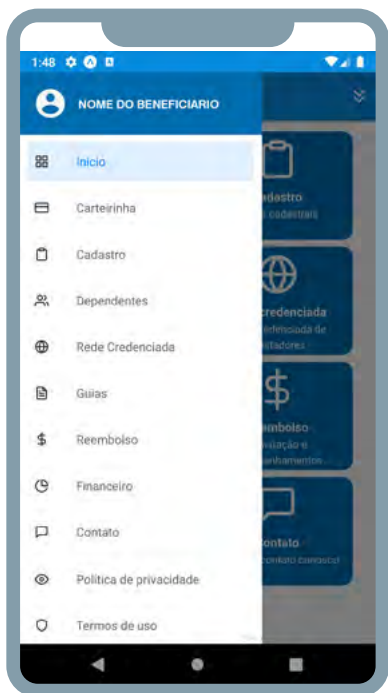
1:48

NOME DO BENEFICIARIO

Início

Carteirinha

Cadastro

Dependentes

Rede Credenciada

Guias

Reembolso

Financeiro

Contato

Politica de privacidade

Termos de uso

adastro
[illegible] cadastrais

credenciada
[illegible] credenciada de
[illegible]stadores

embolso
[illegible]

ontato
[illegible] contato conosco